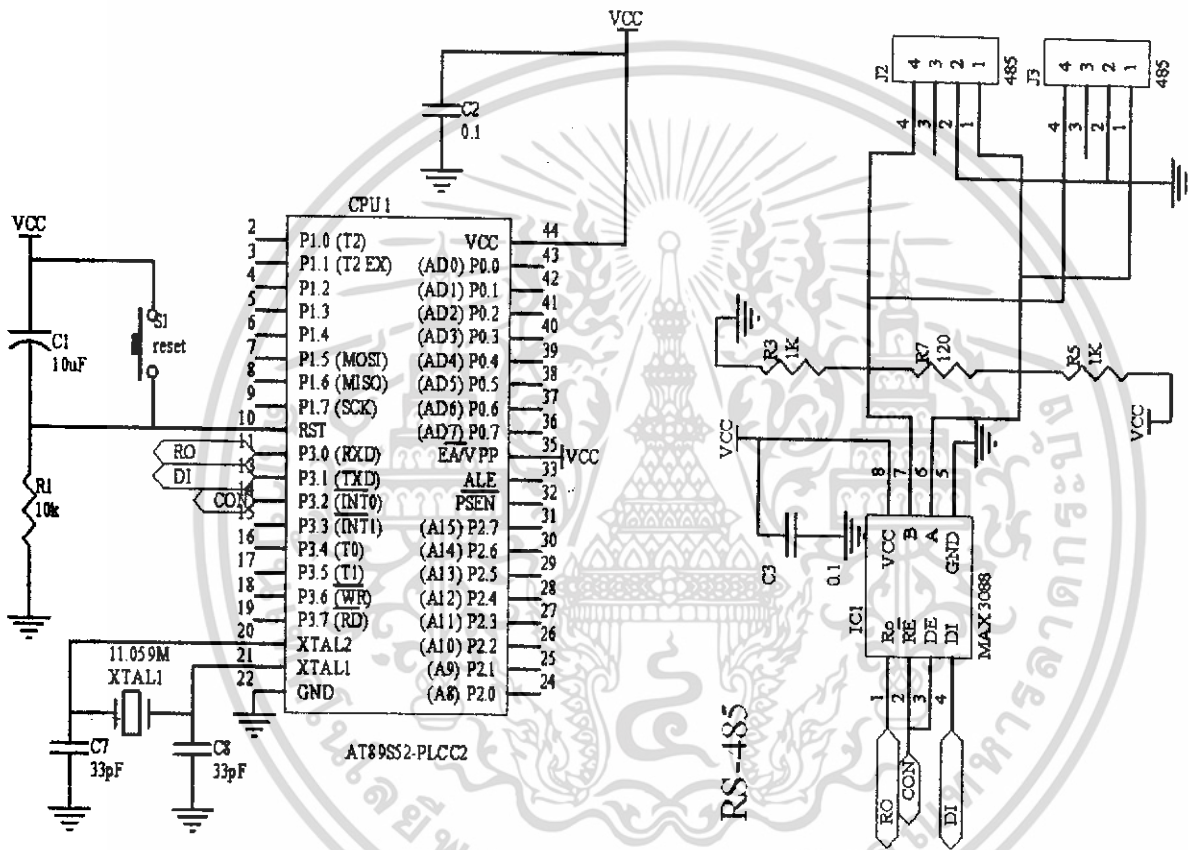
VCC

C2
0.1

CPU1

VCC

C1
10uF

S1
reset

R1
10k

RO
DI
CON

2 P1.0 (T2)
3 P1.1 (T2 EX)
4 P1.2
5 P1.3
6 P1.4
7 P1.5 (MOSI)
8 P1.6 (MISO)
9 P1.7 (SCK)
10 RST
11 P3.0 (RXD)
13 P3.1 (TXD)
14 P3.2 (INT0)
15 P3.3 (INT1)
16 P3.4 (T0)
17 P3.5 (T1)
18 P3.6 (WR)
19 P3.7 (RD)
20 XTAL2
21 XTAL1
22 GND

VCC 44
(AD0) P0.0 43
(AD1) P0.1 42
(AD2) P0.2 41
(AD3) P0.3 40
(AD4) P0.4 39
(AD5) P0.5 38
(AD6) P0.6 37
(AD7) P0.7 36
EA/VPP 35 VCC
ALE 33
PSEN 32
(A15) P2.7 31
(A14) P2.6 30
(A13) P2.5 29
(A12) P2.4 28
(A11) P2.3 27
(A10) P2.2 26
(A9) P2.1 25
(A8) P2.0 24

AT89S52-PLCC2

11.059M
XTAL1

C7
33pF

C8
33pF

J2
4 3 2 1
485

J3
4 3 2 1
485

4 3 2 1

4 3 2 1

R3 1K
R7 120
R5 1K

VCC

VCC

8 7 6 5

C3
0.1

VCC B A GND

IC1
Ro RE DE DI
MAX3088

1 2 3 4

RO
CON
DI

RS-485